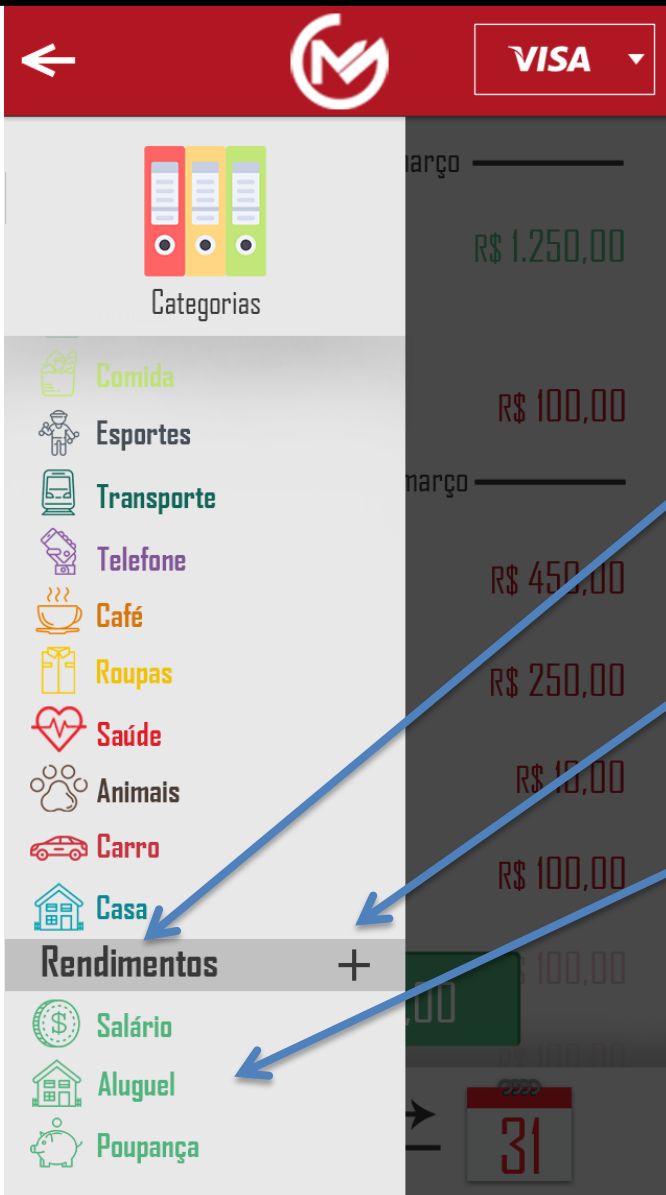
VISA

Categorias

Comida
Esportes
Transporte
Telefone
Café
Roupas
Saúde
Animais
Carro
Casa
Rendimentos +
Salário
Aluguel
Poupança

março
R$ 1.250,00
R$ 100,00
março
R$ 450,00
R$ 250,00
R$ 10,00
R$ 100,00
R$ 100,00
,00
31